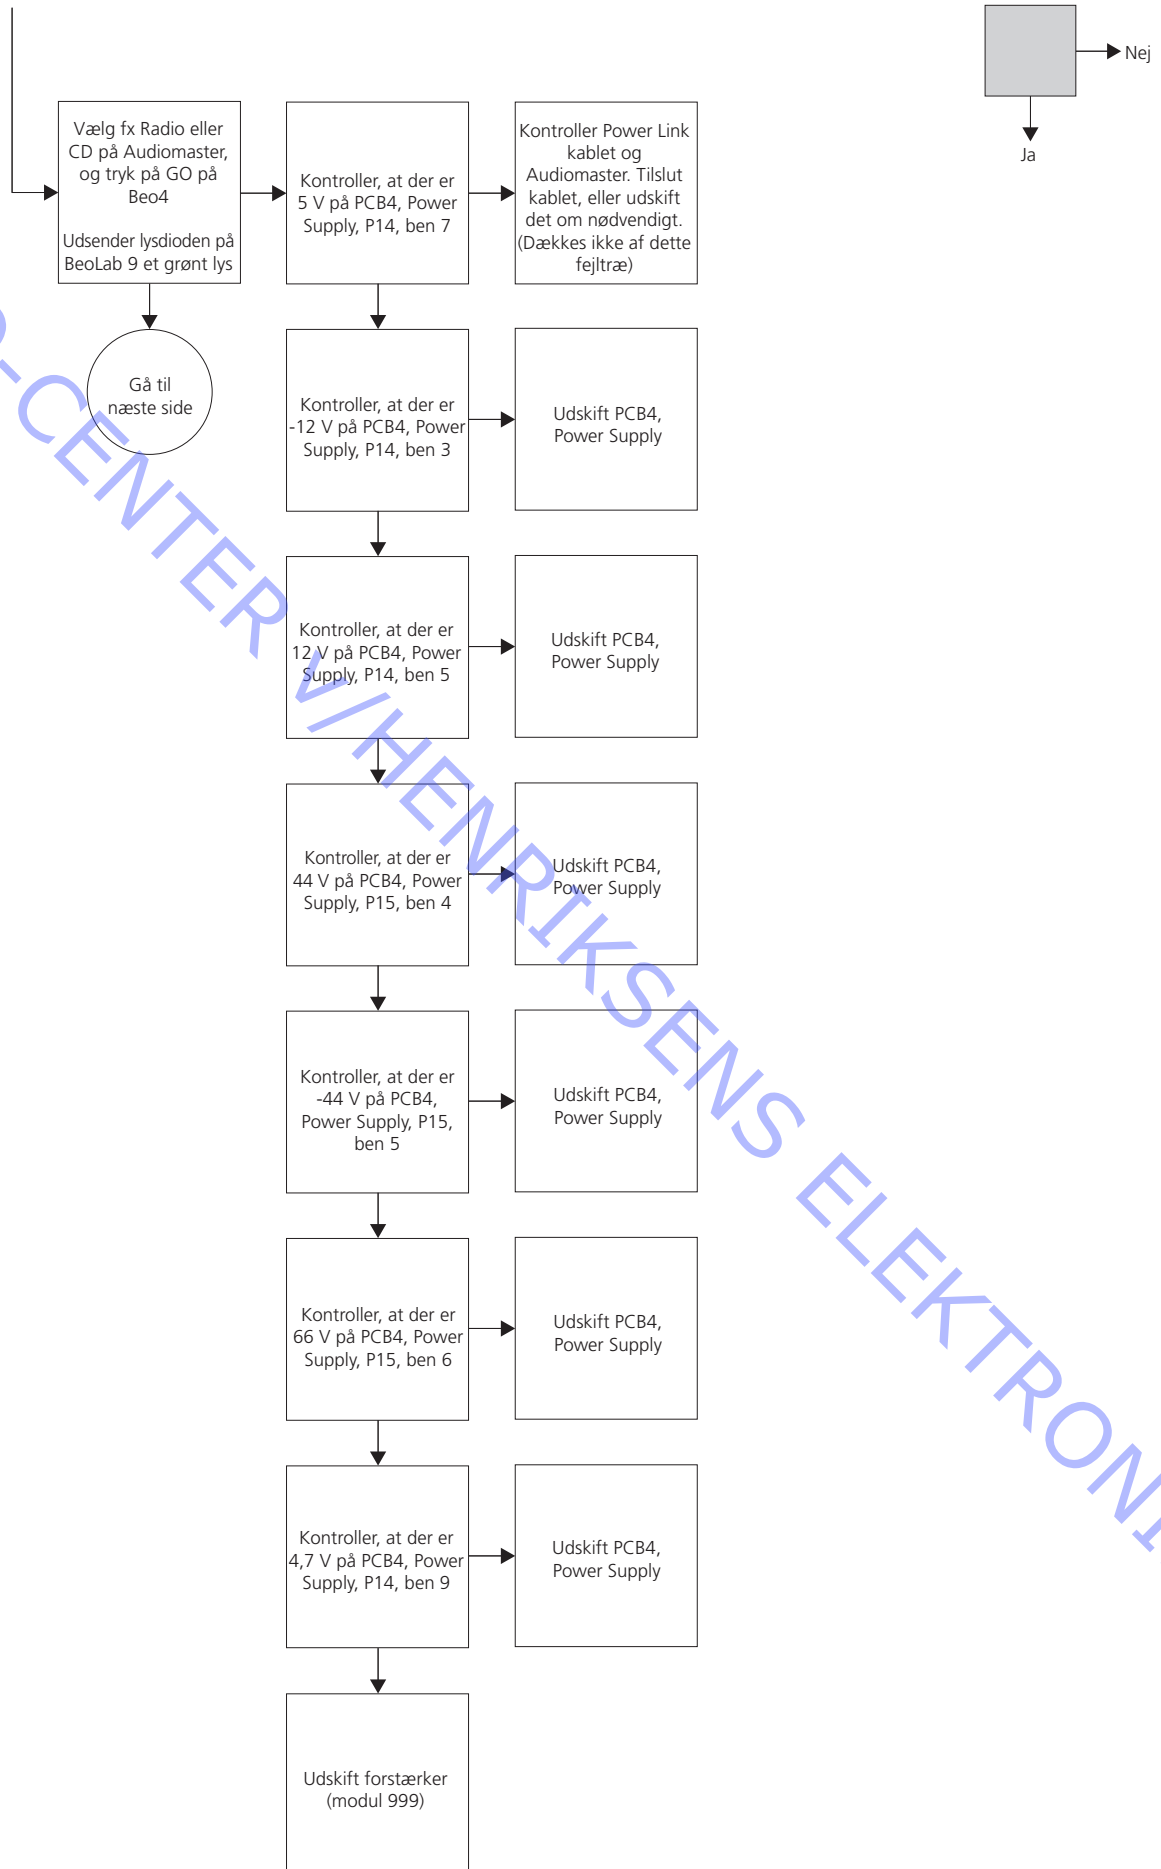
Nej

Ja

Vælg fx Radio eller CD på Audiomaster, og tryk på GO på Beo4

Udsender lysdioden på BeoLab 9 et grønt lys

Kontroller, at der er 5 V på PCB4, Power Supply, P14, ben 7

Kontroller Power Link kablet og Audiomaster. Tilslut kablet, eller udskift det om nødvendigt. (Dækkes ikke af dette fejltræ)

Gå til næste side

Kontroller, at der er -12 V på PCB4, Power Supply, P14, ben 3

Udskift PCB4, Power Supply

Kontroller, at der er 12 V på PCB4, Power Supply, P14, ben 5

Udskift PCB4, Power Supply

Kontroller, at der er 44 V på PCB4, Power Supply, P15, ben 4

Udskift PCB4, Power Supply

Kontroller, at der er -44 V på PCB4, Power Supply, P15, ben 5

Udskift PCB4, Power Supply

Kontroller, at der er 66 V på PCB4, Power Supply, P15, ben 6

Udskift PCB4, Power Supply

Kontroller, at der er 4,7 V på PCB4, Power Supply, P14, ben 9

Udskift PCB4, Power Supply

Udskift forstærker (modul 999)

-CENTER V/HENRIKSENS ELEKTRON